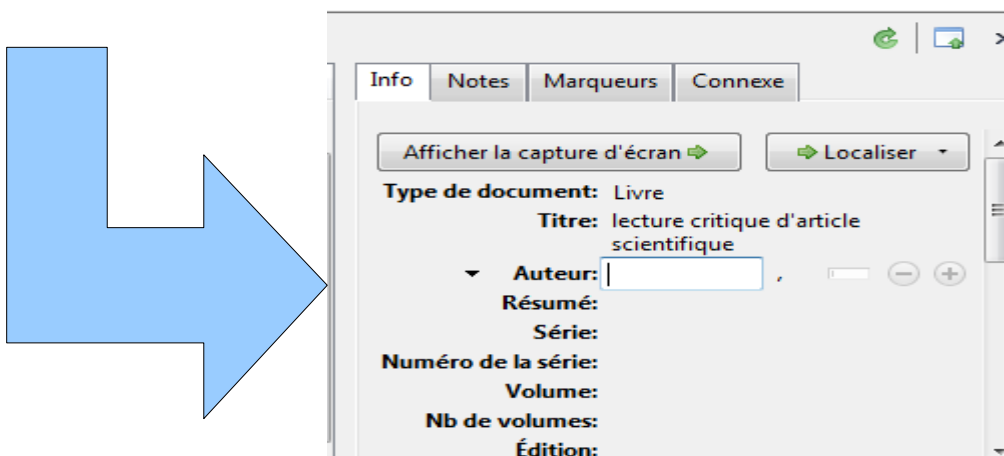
Info Notes Marqueurs Connexe

Afficher la capture d'écran

Localiser

Type de document: Livre

Titre: lecture critique d'article scientifique

Auteur: ,

Résumé:

Série:

Numéro de la série:

Volume:

Nb de volumes:

Édition: